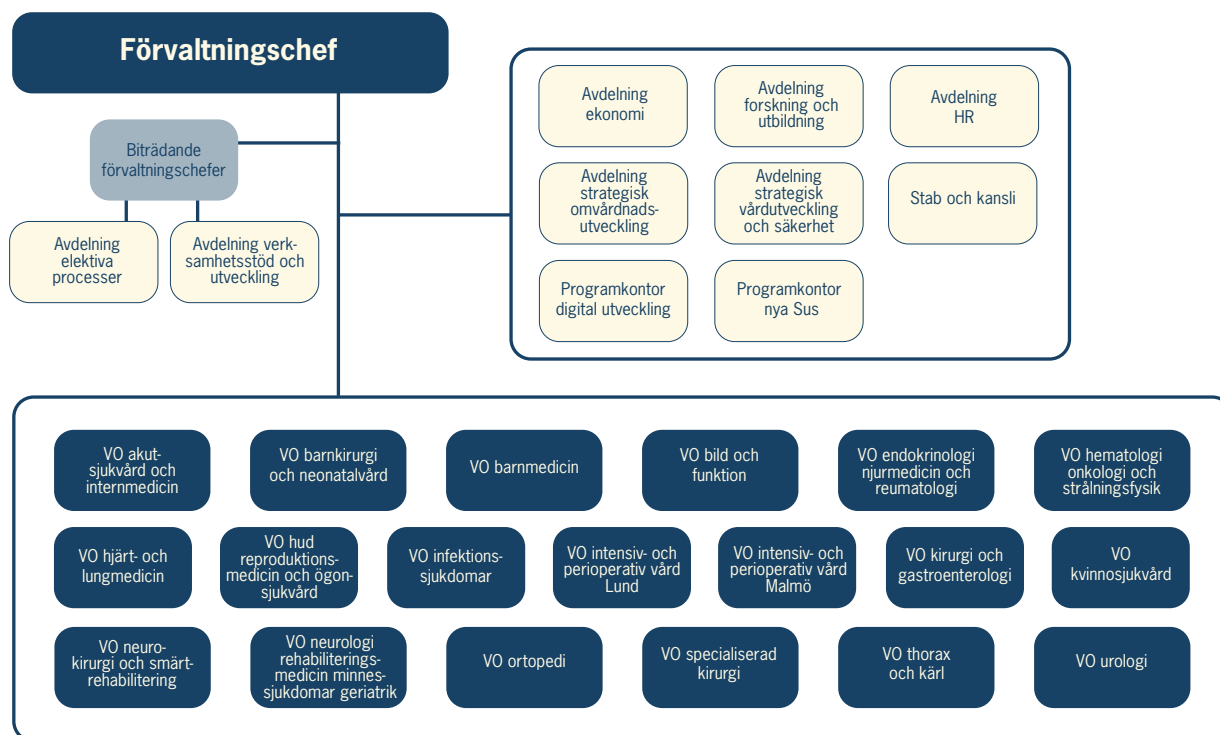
Förvaltningschef

Biträdande förvaltningschefer

Avdelning elektiva processer

Avdelning verksamhetsstöd och utveckling

Avdelning ekonomi

Avdelning forskning och utbildning

Avdelning HR

Avdelning strategisk omvårdnadsutveckling

Avdelning strategisk vårdutveckling och säkerhet

Stab och kansli

Programkontor digital utveckling

Programkontor nya Sus

VO akutsjukvård och internmedicin

VO barnkirurgi och neonatalvård

VO barnmedicin

VO bild och funktion

VO endokrinologi njurmedicin och reumatologi

VO hematologi onkologi och strålningsfysik

VO hjärt- och lungmedicin

VO hud reproduktionsmedicin och ögonsjukvård

VO infektionssjukdomar

VO intensiv- och perioperativ vård Lund

VO intensiv- och perioperativ vård Malmö

VO kirurgi och gastroenterologi

VO kvinnosjukvård

VO neurokirurgi och smärtrehabilitering

VO neurologi rehabiliteringsmedicin minnessjukdomar geriatrik

VO ortopedi

VO specialiserad kirurgi

VO thorax och kärl

VO urologi